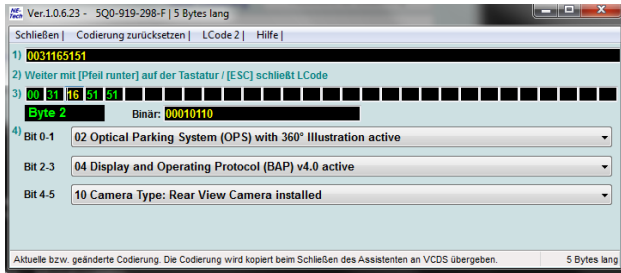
NF-Tech Ver.1.0.6.23 - 5Q0-919-298-F | 5 Bytes lang

Schließen | Codierung zurücksetzen | LCode 2 | Hilfe |

1) 0031165151

2) Weiter mit [Pfeil runter] auf der Tastatur / [ESC] schließt LCode

3) 00 31 16 51 51

Byte 2 Binär: 00010110

4) Bit 0-1 02 Optical Parking System (OPS) with 360° Illustration active

Bit 2-3 04 Display and Operating Protocol (BAP) v4.0 active

Bit 4-5 10 Camera Type: Rear View Camera installed

Aktuelle bzw. geänderte Codierung. Die Codierung wird kopiert beim Schließen des Assistenten an VCDS übergeben. 5 Bytes lang